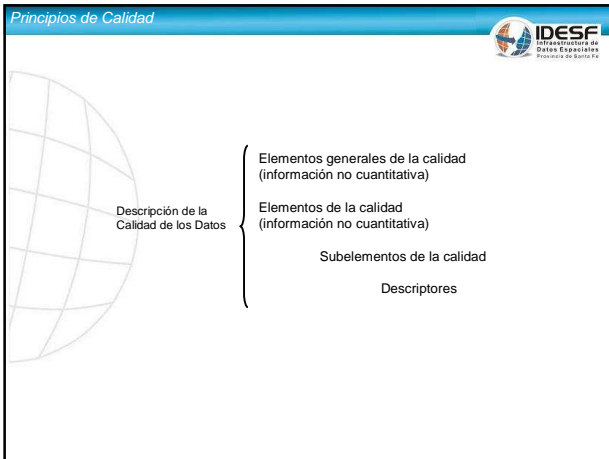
Principios de Calidad

IDESF
Infraestructura de Datos Espaciales
Provincia de Santa Fe

Descripción de la Calidad de los Datos

Elementos generales de la calidad (información no cuantitativa)

Elementos de la calidad (información no cuantitativa)

Subelementos de la calidad

Descriptores